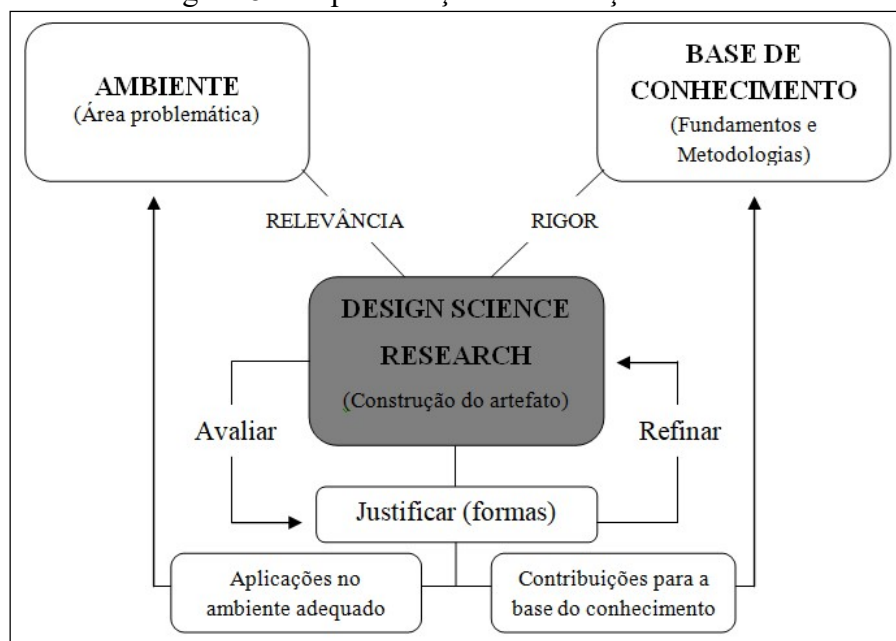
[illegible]

AMBIENTE
(Área problemática)

BASE DE CONHECIMENTO
(Fundamentos e Metodologias)

RELEVÂNCIA

RIGOR

DESIGN SCIENCE RESEARCH
(Construção do artefato)

Avaliar

Refinar

Justificar (formas)

Aplicações no ambiente adequado

Contribuições para a base do conhecimento